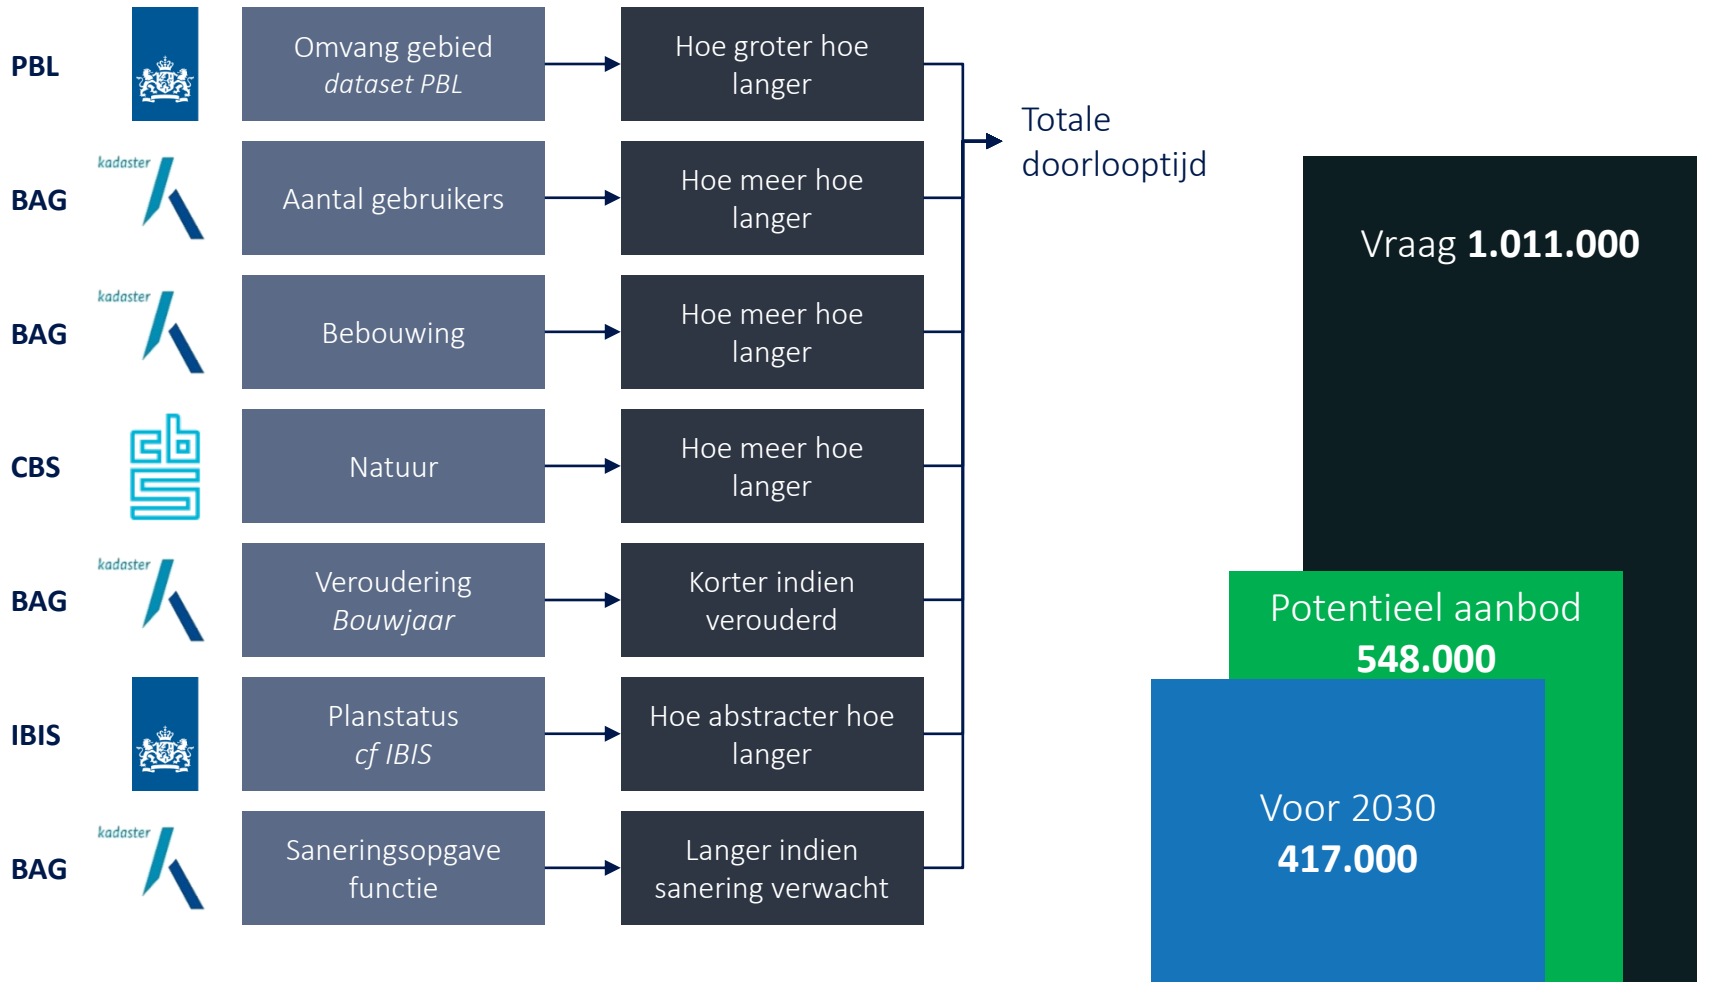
PBL

Omvang gebied
*dataset PBL*

Hoe groter hoe langer

BAG

kadaster

Aantal gebruikers

Hoe meer hoe langer

BAG

kadaster

Bebouwing

Hoe meer hoe langer

CBS

Natuur

Hoe meer hoe langer

BAG

kadaster

Veroudering
*Bouwjaar*

Korter indien verouderd

IBIS

Planstatus
*cf IBIS*

Hoe abstracter hoe langer

BAG

kadaster

Saneringsopgave functie

Langer indien sanering verwacht

Totale doorlooptijd

Vraag **1.011.000**

Potentieel aanbod
**548.000**

Voor 2030
**417.000**